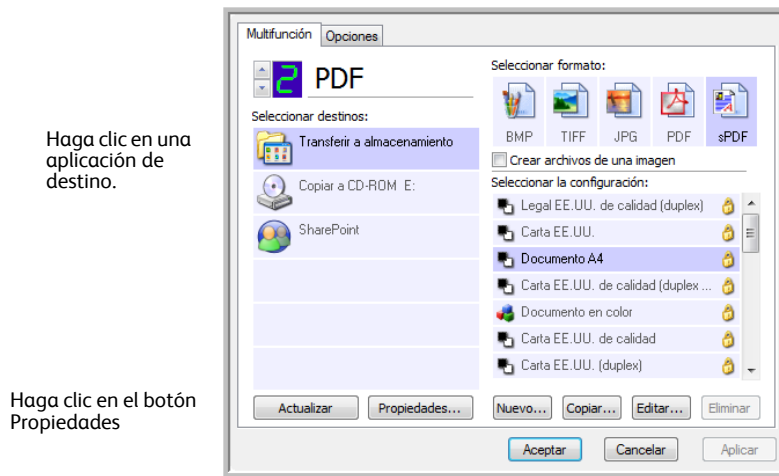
Haga clic en una aplicación de destino.

Haga clic en el botón Propiedades

Multifunción | Opciones

2 PDF

Seleccionar destinos:

Transferir a almacenamiento

Copiar a CD-ROM E:

SharePoint

Seleccionar formato:

BMP TIFF JPG PDF sPDF

Crear archivos de una imagen

Seleccionar la configuración:

Legal EE.UU. de calidad (duplex)

Carta EE.UU.

Documento A4

Carta EE.UU. de calidad (duplex ...

Documento en color

Carta EE.UU. de calidad

Carta EE.UU. (duplex)

Actualizar | Propiedades... | Nuevo... | Copiar... | Editar... | Eliminar

Aceptar | Cancelar | Aplicar